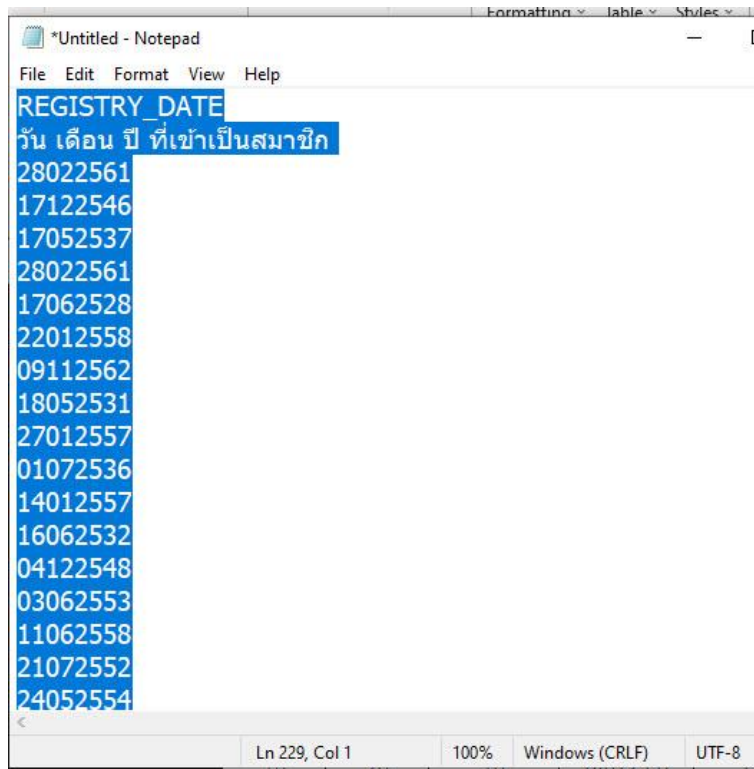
Formatting Table Styles

*Untitled - Notepad

File Edit Format View Help

REGISTRY_DATE
วัน เดือน ปี ที่เข้าเป็นสมาชิก
28022561
17122546
17052537
28022561
17062528
22012558
09112562
18052531
27012557
01072536
14012557
16062532
04122548
03062553
11062558
21072552
24052554

Ln 229, Col 1 100% Windows (CRLF) UTF-8